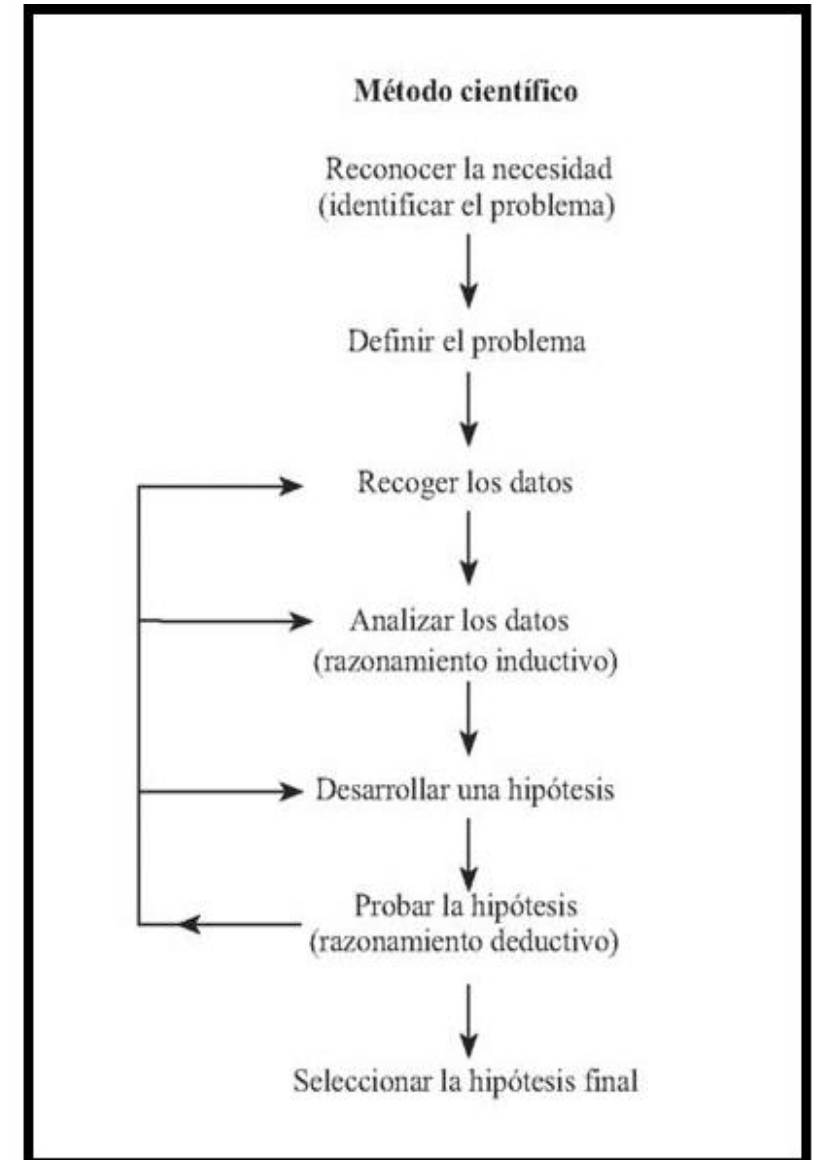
Método científico

Reconocer la necesidad
(identificar el problema)

Definir el problema

Recoger los datos

Analizar los datos
(razonamiento inductivo)

Desarrollar una hipótesis

Probar la hipótesis
(razonamiento deductivo)

Seleccionar la hipótesis final